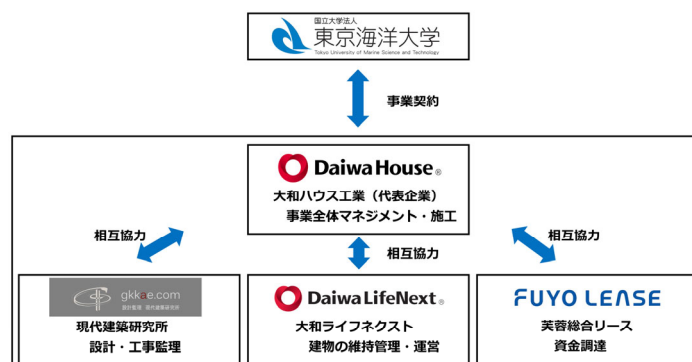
国立大学法人
東京海洋大学
Tokyo University of Marine Science and Technology

事業契約

Daiwa House®
大和ハウス工業（代表企業）
事業全体マネジメント・施工

相互協力

相互協力

相互協力

gkkee.com
設計監理　現代建築研究所
現代建築研究所
設計・工事監理

Daiwa LifeNext®
大和ライフネクスト
建物の維持管理・運営

FUYO LEASE
芙蓉総合リース
資金調達